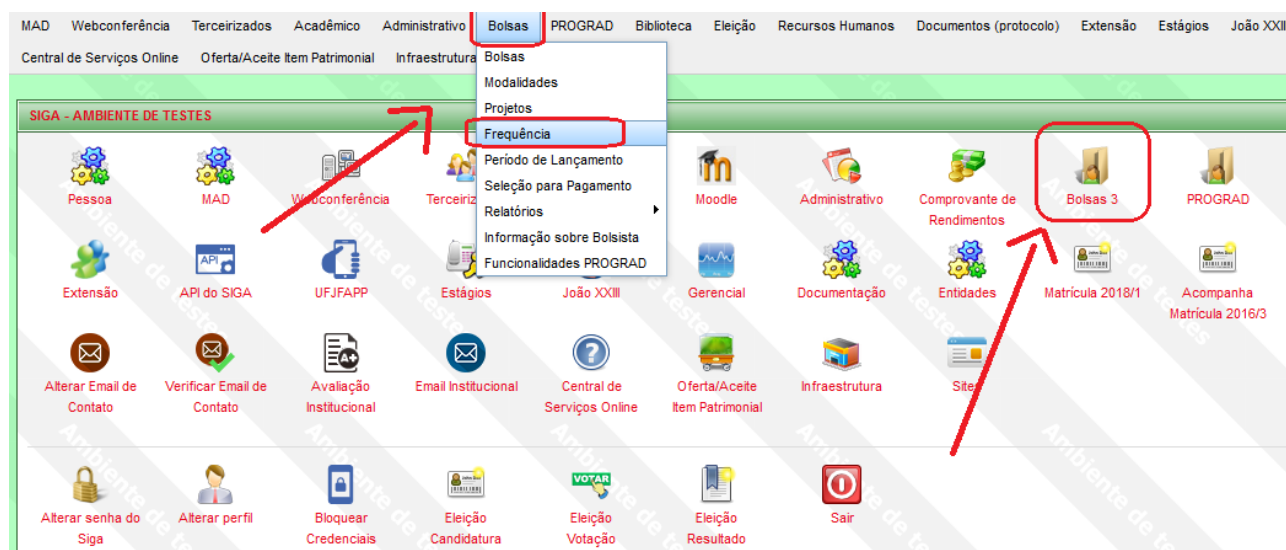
MAD Webconferência Terceirizados Acadêmico Administrativo Bolsas PROGRAD Biblioteca Eleição Recursos Humanos Documentos (protocolo) Extensão Estágios João XXIII

Central de Serviços Online Oferta/Aceite Item Patrimonial Infraestrutura

Bolsas
Modalidades
Projetos
Frequência
Período de Lançamento
Seleção para Pagamento
Relatórios
Informação sobre Bolsista
Funcionalidades PROGRAD

SIGA - AMBIENTE DE TESTES

Pessoa
MAD
Webconferência
Terceiriz
Moodle
Administrativo
Comprovante de Rendimentos
Bolsas 3
PROGRAD

Extensão
API do SIGA
UFJFAPP
Estágios
João XXIII
Gerencial
Documentação
Entidades
Matrícula 2018/1
Acompanha Matrícula 2016/3

Alterar Email de Contato
Verificar Email de Contato
Avaliação Institucional
Email Institucional
Central de Serviços Online
Oferta/Aceite Item Patrimonial
Infraestrutura
Sites

Alterar senha do Siga
Alterar perfil
Bloquear Credenciais
Eleição Candidatura
VOTAR
Eleição Votação
Eleição Resultado
Sair